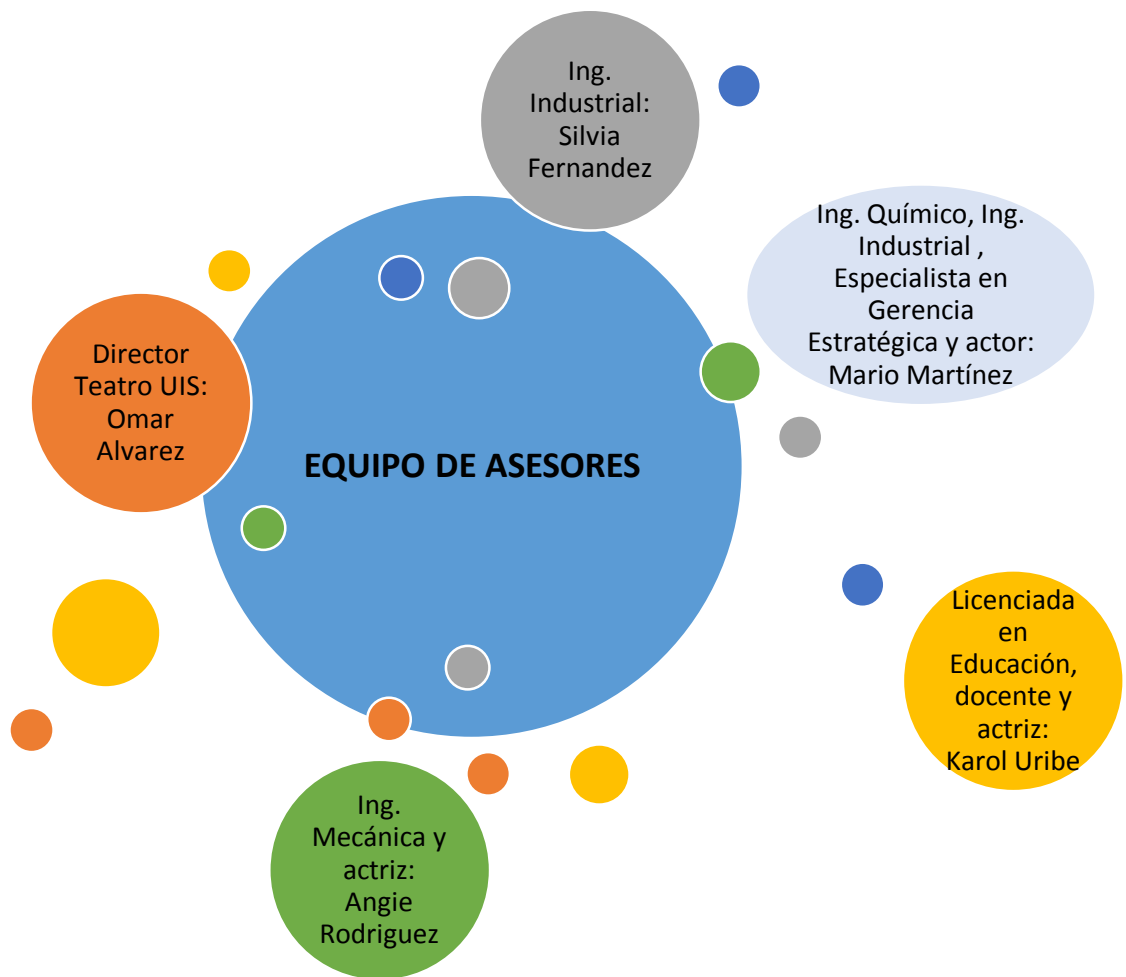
Ing. Industrial: Silvia Fernandez

Ing. Químico, Ing. Industrial , Especialista en Gerencia Estratégica y actor: Mario Martínez

Director Teatro UIS: Omar Alvarez

EQUIPO DE ASESORES

Licenciada en Educación, docente y actriz: Karol Uribe

Ing. Mecánica y actriz: Angie Rodriguez